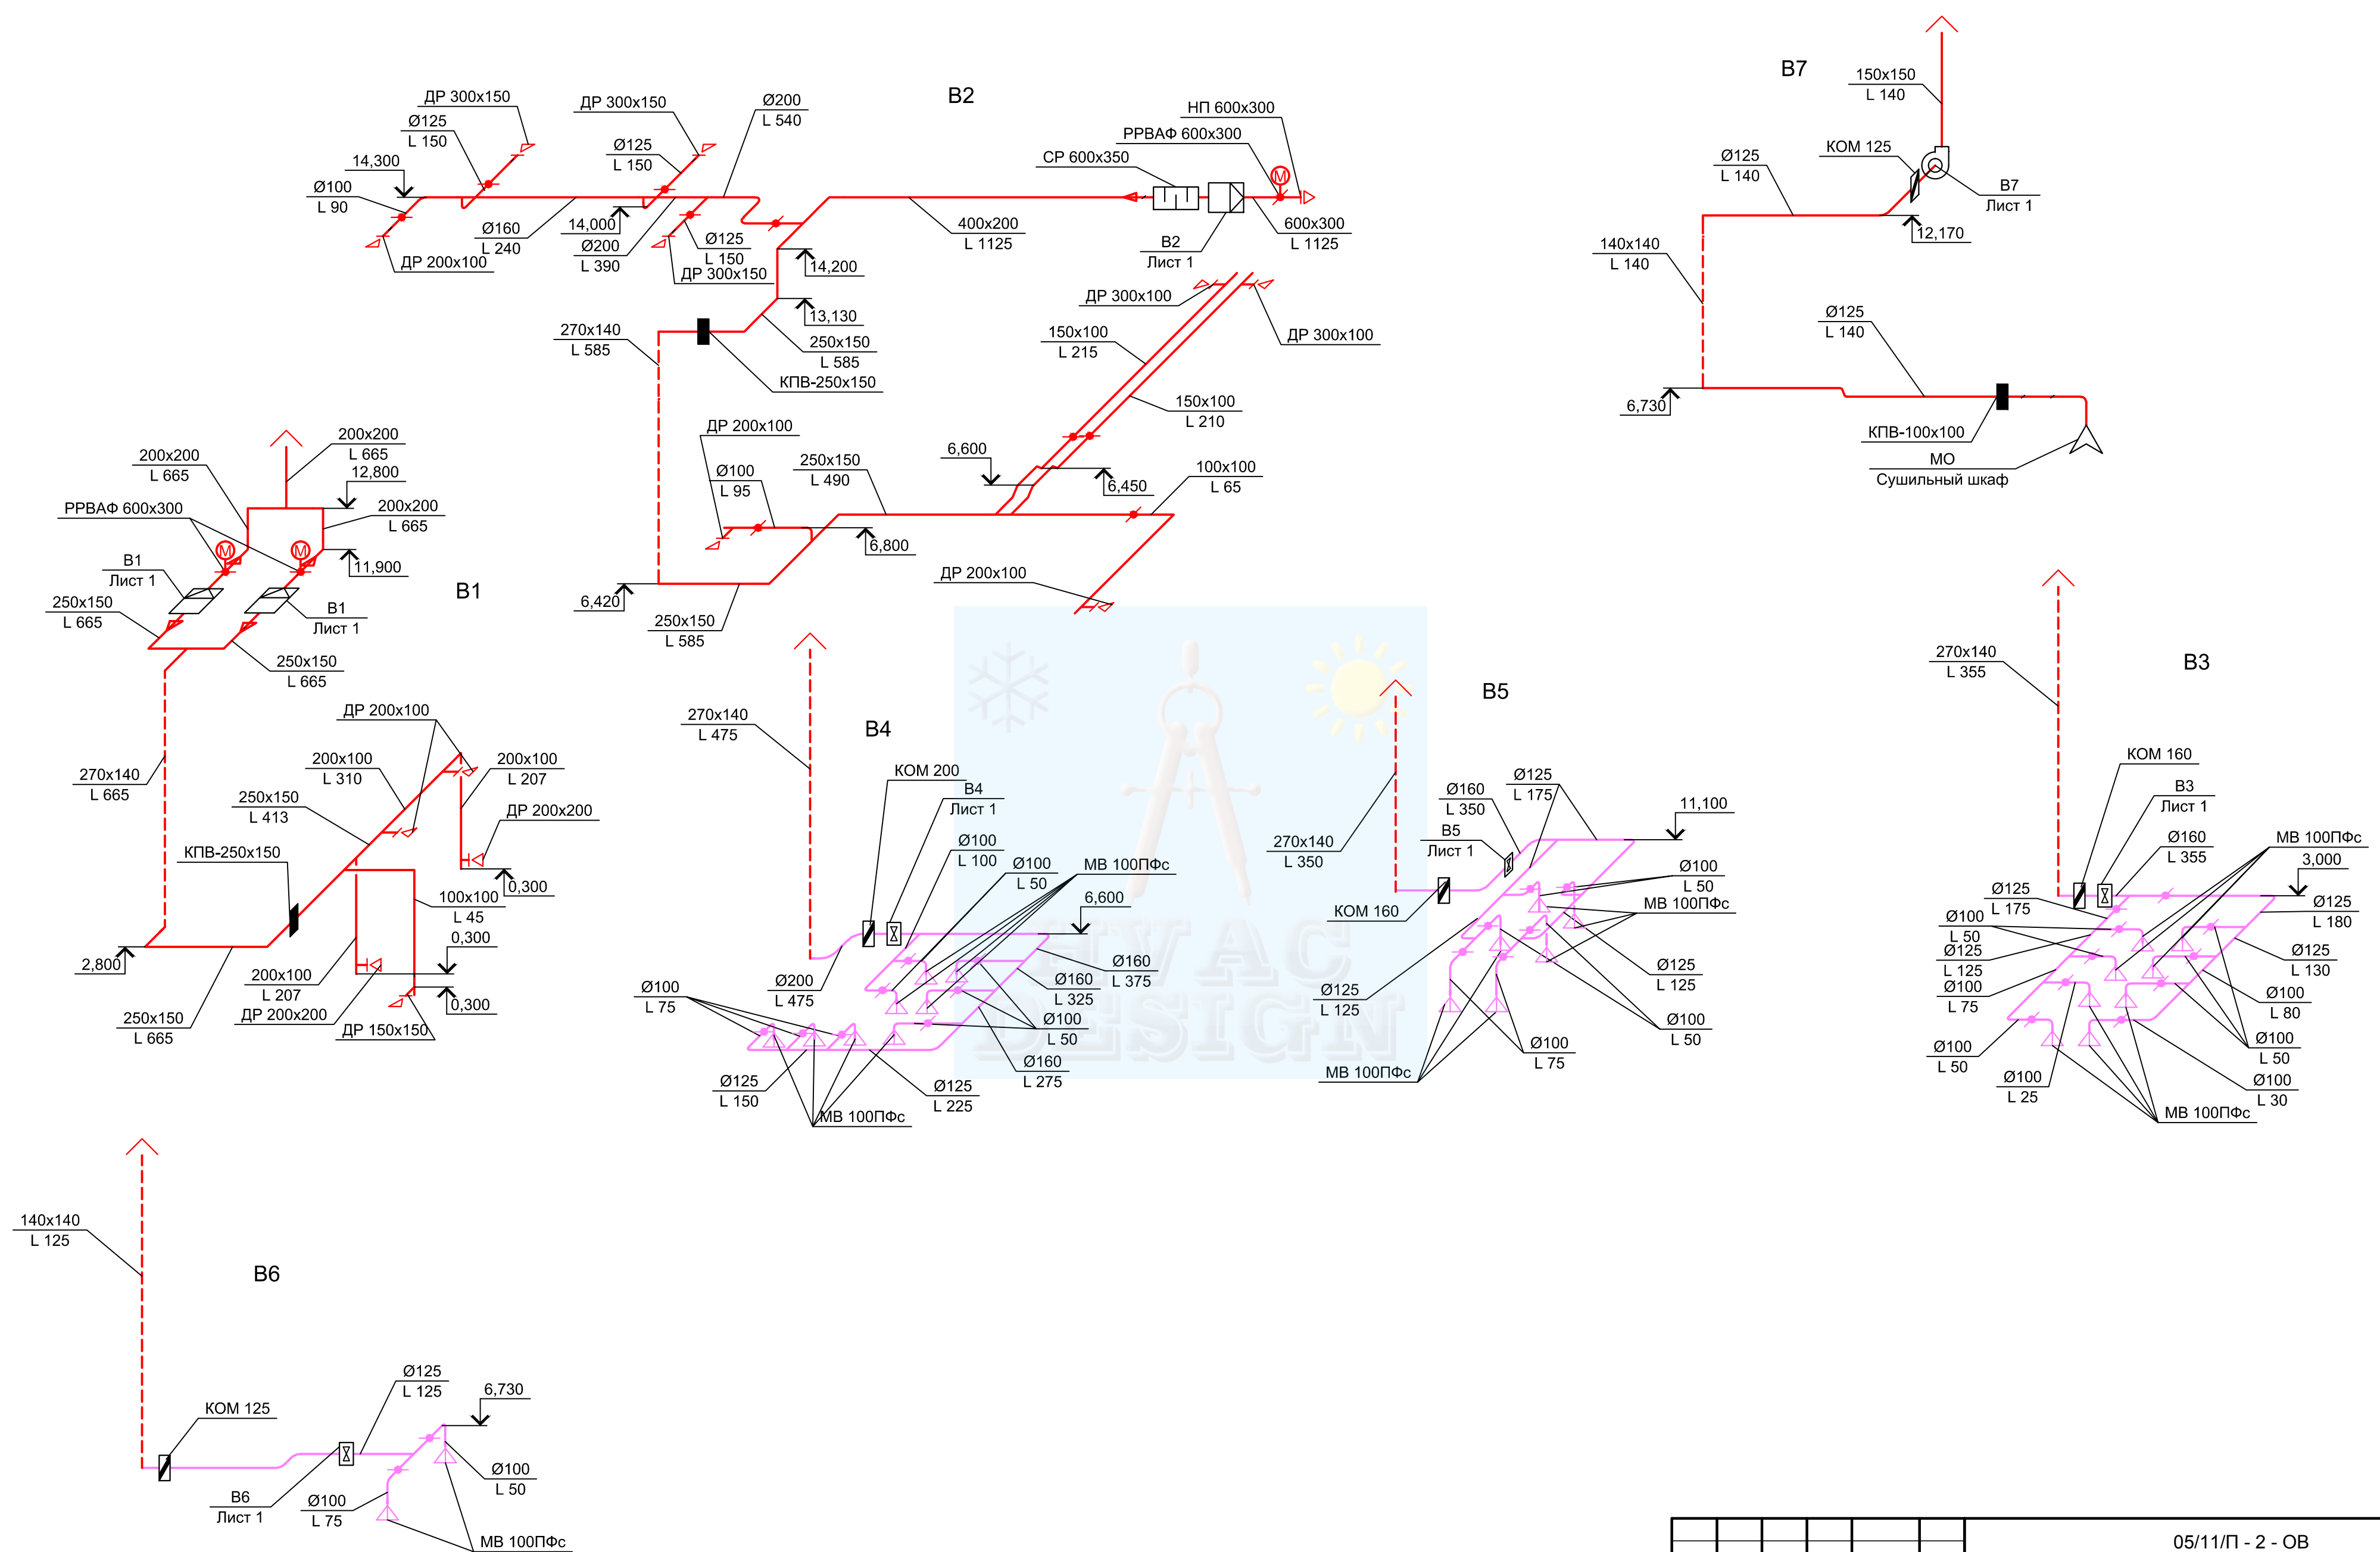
В2

ДР 300x150
Ø125
L 150
14,300
Ø100
L 90
ДР 200x100
ДР 300x150
Ø125
L 150
Ø160
L 240
14,000
Ø200
L 390
Ø125
L 150
ДР 300x150
Ø200
L 540
14,200
13,130
250x150
L 585
КПВ-250x150
270x140
L 585
НП 600x300
РРВАФ 600x300
СР 600x350
400x200
L 1125
В2
Лист 1
600x300
L 1125
ДР 300x100
ДР 300x100
150x100
L 215
150x100
L 210
ДР 200x100
Ø100
L 95
250x150
L 490
6,600
6,450
100x100
L 65
6,800
ДР 200x100
6,420
250x150
L 585

В7

150x150
L 140
Ø125
L 140
КОМ 125
В7
Лист 1
12,170
140x140
L 140
Ø125
L 140
6,730
КПВ-100x100
МО
Сушильный шкаф

В1

200x200
L 665
200x200
L 665
12,800
РРВАФ 600x300
200x200
L 665
11,900
В1
Лист 1
В1
Лист 1
250x150
L 665
250x150
L 665
270x140
L 665
ДР 200x100
200x100
L 310
200x100
L 207
250x150
L 413
ДР 200x200
КПВ-250x150
100x100
L 45
0,300
0,300
2,800
200x100
L 207
ДР 200x200
ДР 150x150
0,300
250x150
L 665

В4

270x140
L 475
КОМ 200
В4
Лист 1
Ø100
L 100
Ø100
L 50
МВ 100ПФс
6,600
Ø160
L 375
Ø160
L 325
Ø100
L 50
Ø160
L 275
Ø200
L 475
Ø100
L 75
Ø125
L 150
МВ 100ПФс
Ø125
L 225

В5

Ø160
L 350
Ø125
L 175
В5
Лист 1
270x140
L 350
11,100
Ø100
L 50
МВ 100ПФс
КОМ 160
Ø125
L 125
Ø125
L 125
Ø100
L 50
Ø100
L 75
МВ 100ПФс

В3

270x140
L 355
КОМ 160
В3
Лист 1
Ø160
L 355
МВ 100ПФс
3,000
Ø125
L 175
Ø125
L 180
Ø100
L 50
Ø125
L 125
Ø100
L 75
Ø125
L 130
Ø100
L 80
Ø100
L 50
Ø100
L 50
Ø100
L 25
Ø100
L 30
МВ 100ПФс

В6

140x140
L 125
КОМ 125
Ø125
L 125
6,730
Ø100
L 50
В6
Лист 1
Ø100
L 75
МВ 100ПФс

HVAC DESIGN

05/11/П - 2 - ОВ